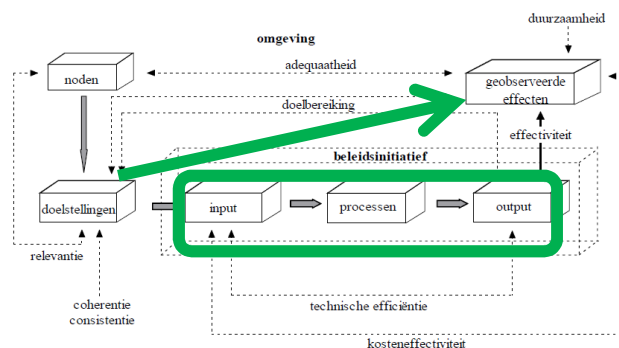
duurzaamheid

omgeving

noden

adequaatheid

geobserveerde effecten

doelbereiking

effectiviteit

beleidsinitiatief

doelstellingen

input

processen

output

relevantie

coherentie consistentie

technische efficiëntie

kosteneffectiviteit